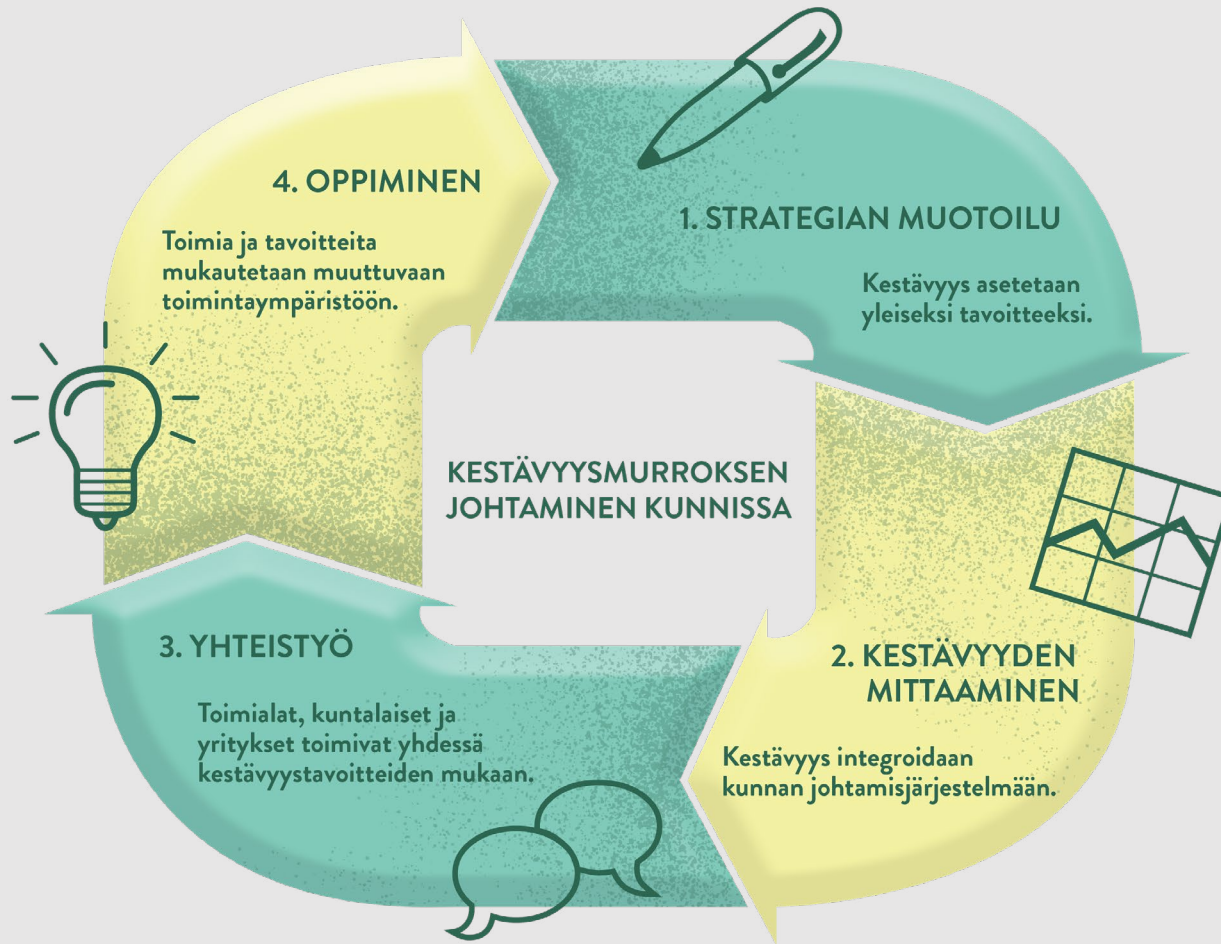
KESTÄVYYSMURROKSEN JOHTAMINEN KUNNISSA

1. STRATEGIAN MUOTOILU

Kestävyys asetetaan yleiseksi tavoitteeksi.

2. KESTÄVYYDEN MITTAAMINEN

Kestävyys integroidaan kunnan johtamisjärjestelmään.

3. YHTEISTYÖ

Toimialat, kuntalaiset ja yritykset toimivat yhdessä kestävyystavoitteiden mukaan.

4. OPPIMINEN

Toimia ja tavoitteita mukautetaan muuttuvaan toimintaympäristöön.